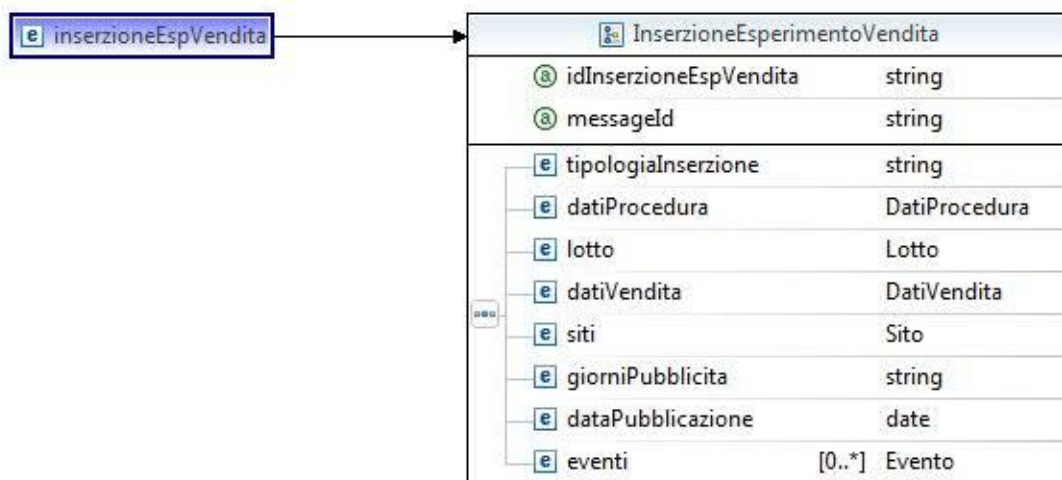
e inserzioneEspVendita

InserzioneEsperimentoVendita

| | |
|---|---|
| a idInserzioneEspVendita | string |
| a messageId | string |
| e tipologiaInserzione | string |
| e datiProcedura | DatiProcedura |
| e lotto | Lotto |
| e datiVendita | DatiVendita |
| e siti | Sito |
| e giorniPubblicita | string |
| e dataPubblicazione | date |
| e eventi [0..*] | Evento |